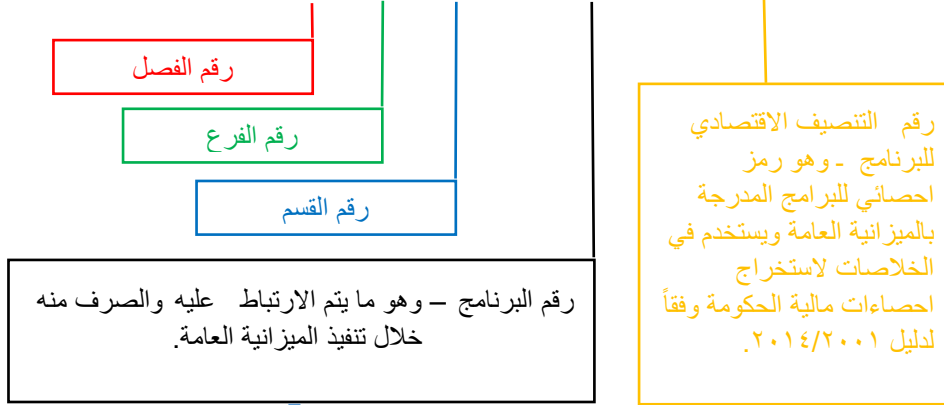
رقم الفصل

رقم الفرع

رقم القسم

رقم البرنامج – وهو ما يتم الارتباط عليه والصرف منه خلال تنفيذ الميزانية العامة.

رقم التنصيف الاقتصادي للبرنامج ـ وهو رمز احصائي للبرامج المدرجة بالميزانية العامة ويستخدم في الخلاصات لاستخراج احصاءات مالية الحكومة وفقاً لدليل ٢٠٠١/٢٠١٤.